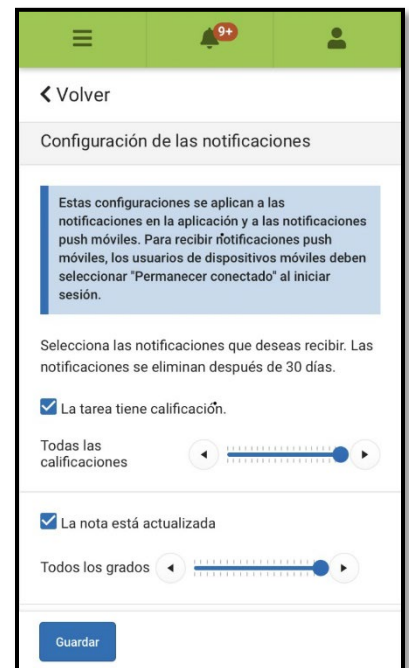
9+

Volver

Configuración de las notificaciones

Estas configuraciones se aplican a las notificaciones en la aplicación y a las notificaciones push móviles. Para recibir notificaciones push móviles, los usuarios de dispositivos móviles deben seleccionar "Permanecer conectado" al iniciar sesión.

Selecciona las notificaciones que deseas recibir. Las notificaciones se eliminan después de 30 días.

La tarea tiene calificación.

Todas las calificaciones

La nota está actualizada

Todos los grados

Guardar